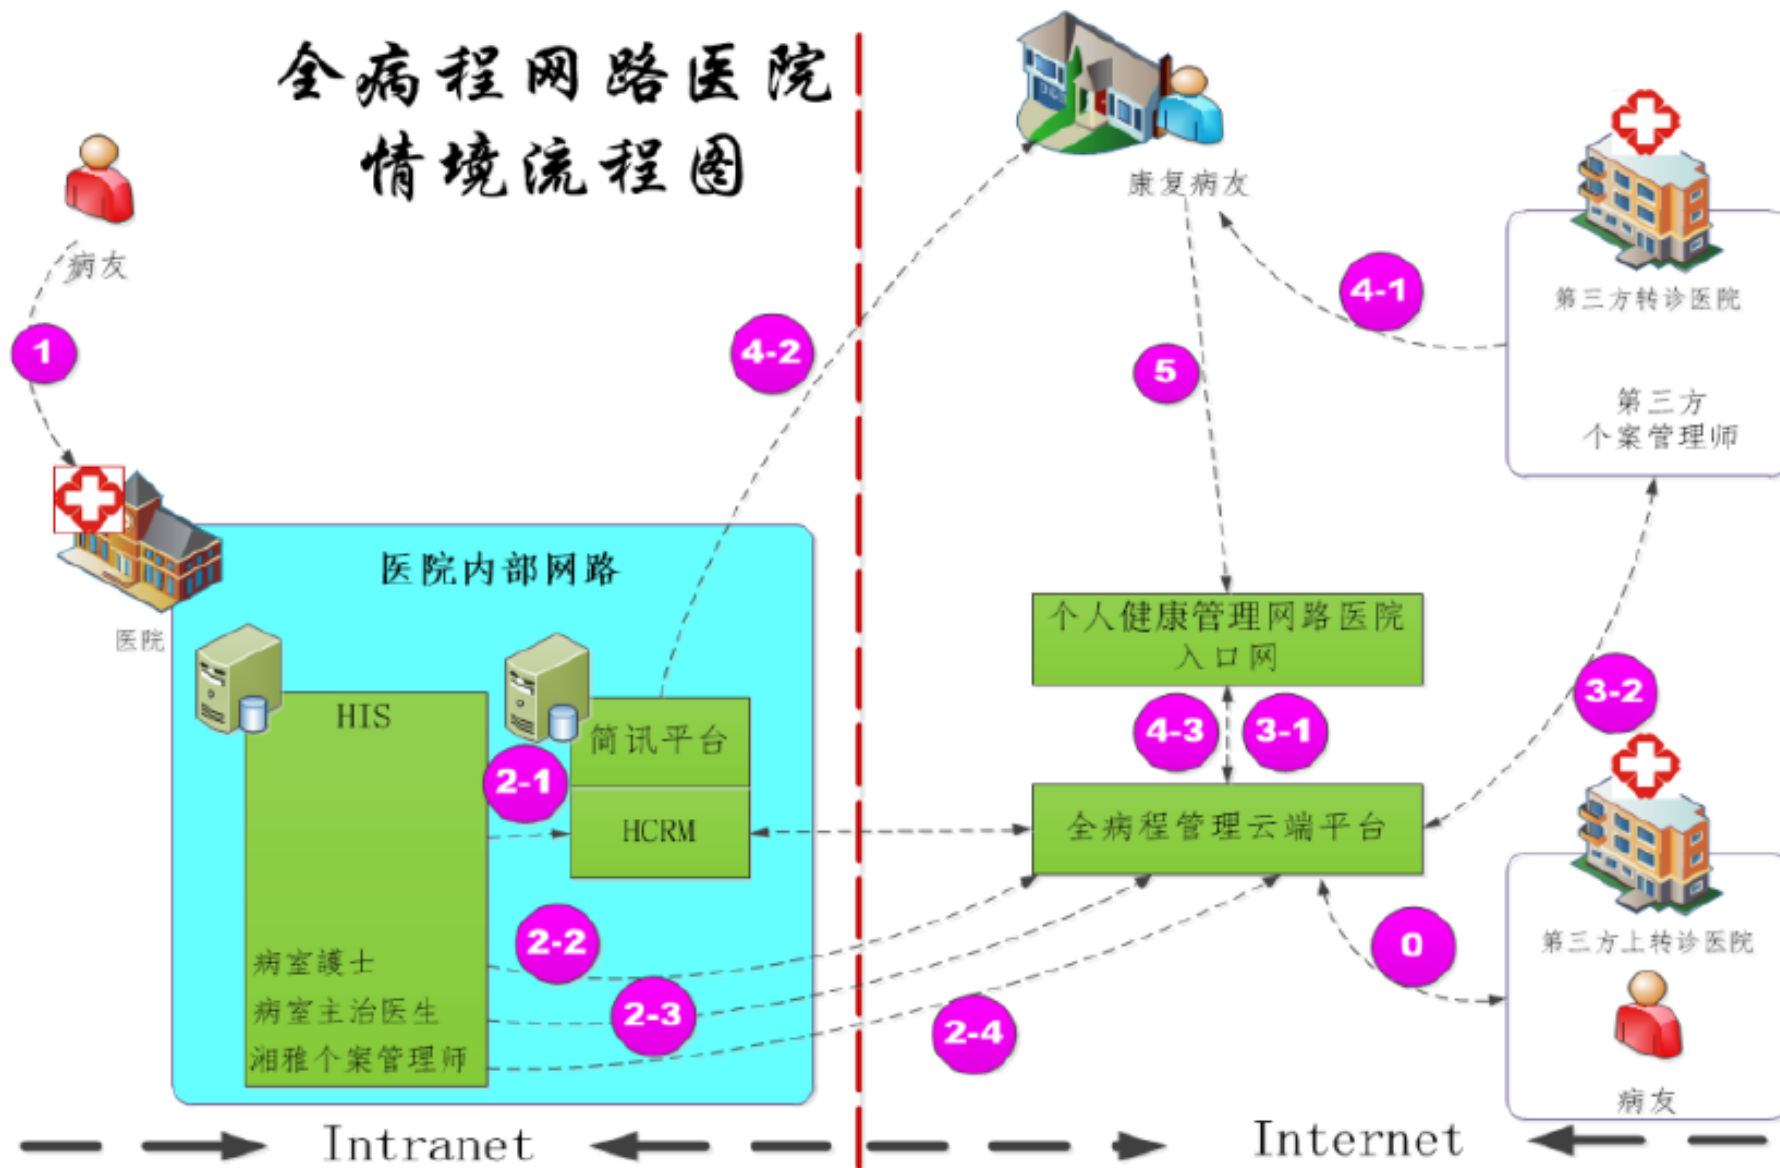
全病程网路医院
情境流程图

病友

1

医院

医院内部网路

HIS

简讯平台

HCRM

2-1

病室護士
病室主治医生
湘雅个案管理师

2-2

2-3

2-4

4-2

康复病友

5

4-1

第三方转诊医院

第三方
个案管理师

个人健康管理网路医院入口网

4-3

3-1

3-2

全病程管理云端平台

0

第三方上转诊医院

病友

Intranet

Internet